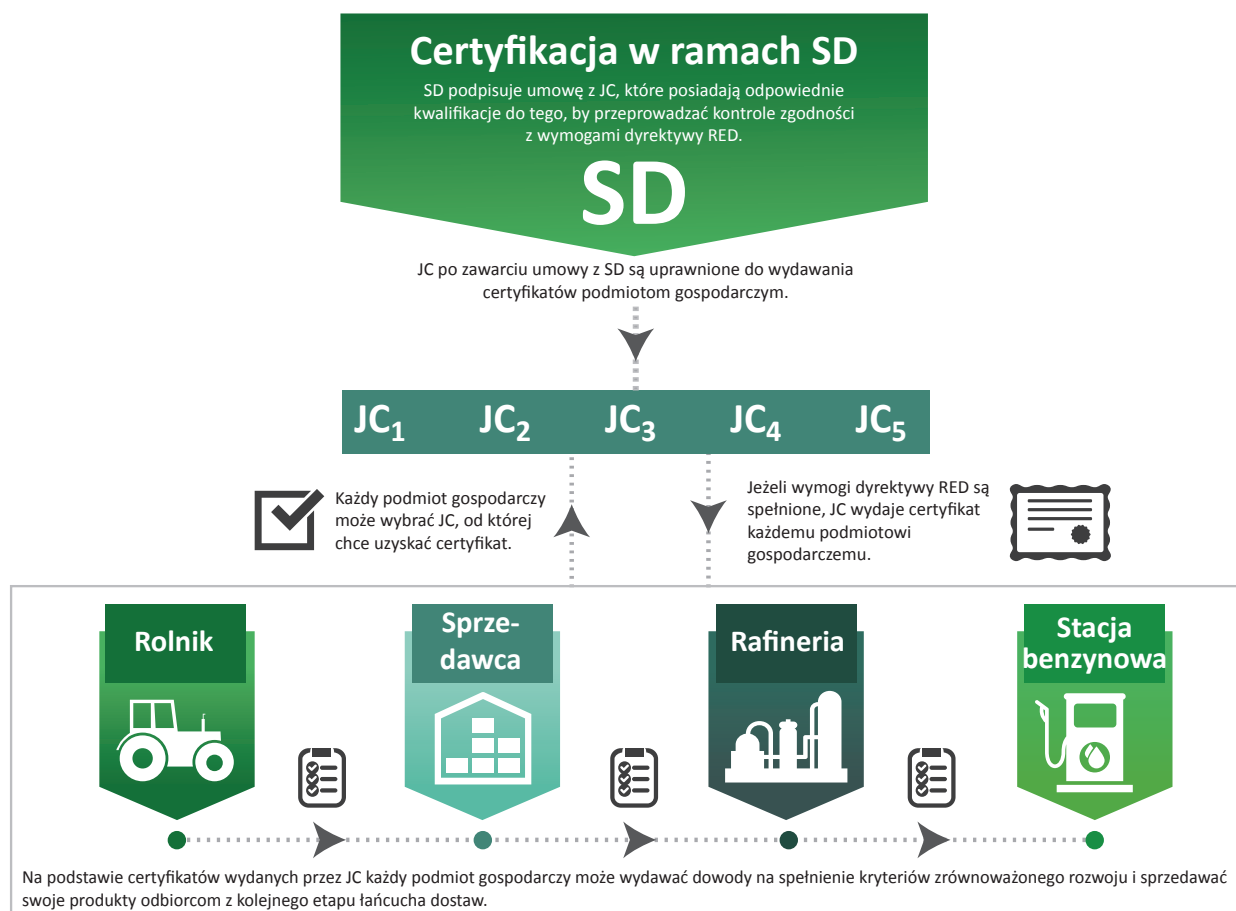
Certyfikacja w ramach SD

SD podpisuje umowę z JC, które posiadają odpowiednie kwalifikacje do tego, by przeprowadzać kontrole zgodności z wymogami dyrektywy RED.

SD

JC po zawarciu umowy z SD są uprawnione do wydawania certyfikatów podmiotom gospodarczym.

$JC_1$ $JC_2$ $JC_3$ $JC_4$ $JC_5$

Każdy podmiot gospodarczy może wybrać JC, od której chce uzyskać certyfikat.

Jeżeli wymogi dyrektywy RED są spełnione, JC wydaje certyfikat każdemu podmiotowi gospodarczemu.

Rolnik

Sprzedawca

Rafineria

Stacja benzynowa

Na podstawie certyfikatów wydanych przez JC każdy podmiot gospodarczy może wydawać dowody na spełnienie kryteriów zrównoważonego rozwoju i sprzedawać swoje produkty odbiorcom z kolejnego etapu łańcucha dostaw.